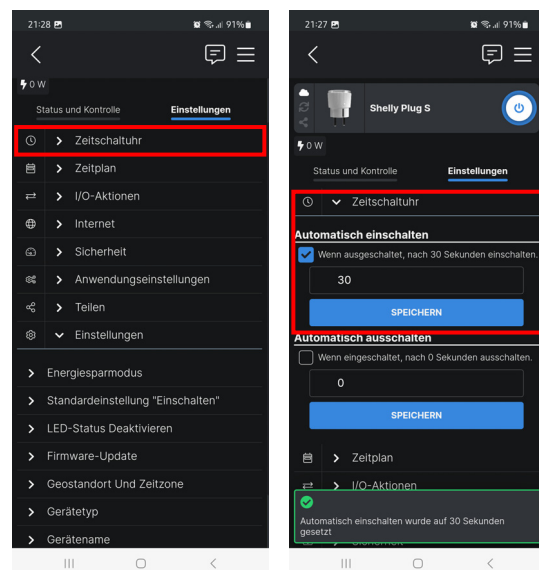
21:28
91%

0 W

Status und Kontrolle
Einstellungen

Zeitschaltuhr
Zeitplan
I/O-Aktionen
Internet
Sicherheit
Anwendungseinstellungen
Teilen
Einstellungen

Energiesparmodus
Standardeinstellung "Einschalten"
LED-Status Deaktivieren
Firmware-Update
Geostandort Und Zeitzone
Gerätetyp
Gerätename

21:27
91%

Shelly Plug S

0 W

Status und Kontrolle
Einstellungen

Zeitschaltuhr

Automatisch einschalten
Wenn ausgeschaltet, nach 30 Sekunden einschalten.
30
SPEICHERN

Automatisch ausschalten
Wenn eingeschaltet, nach 0 Sekunden ausschalten.
0
SPEICHERN

Zeitplan
I/O-Aktionen

Automatisch einschalten wurde auf 30 Sekunden gesetzt